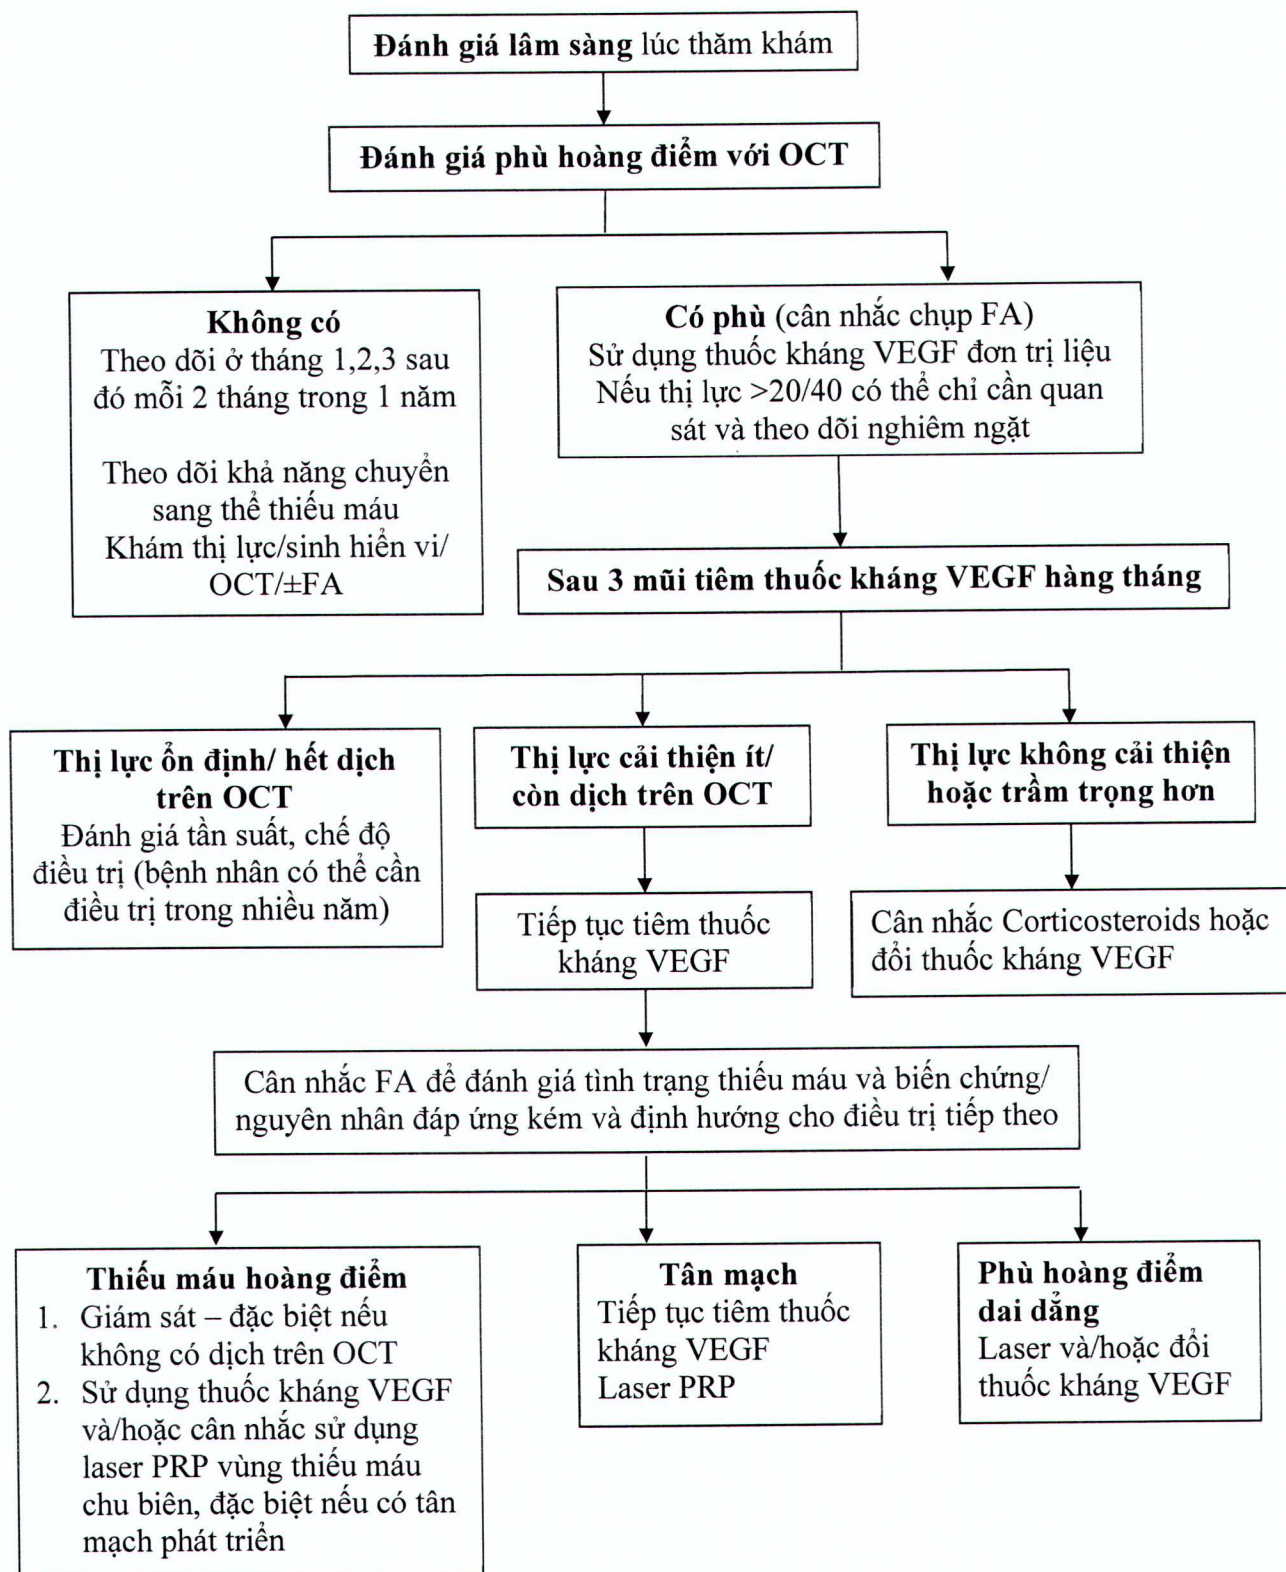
Đánh giá lâm sàng lúc thăm khám

Đánh giá phù hoàng điểm với OCT

Không có
Theo dõi ở tháng 1,2,3 sau đó mỗi 2 tháng trong 1 năm

Theo dõi khả năng chuyển sang thể thiếu máu
Khám thị lực/sinh hiển vi/ OCT/±FA

Có phù (cân nhắc chụp FA)
Sử dụng thuốc kháng VEGF đơn trị liệu
Nếu thị lực >20/40 có thể chỉ cần quan sát và theo dõi nghiêm ngặt

Sau 3 mũi tiêm thuốc kháng VEGF hàng tháng

Thị lực ổn định/ hết dịch trên OCT
Đánh giá tần suất, chế độ điều trị (bệnh nhân có thể cần điều trị trong nhiều năm)

Thị lực cải thiện ít/ còn dịch trên OCT

Thị lực không cải thiện hoặc trầm trọng hơn

Tiếp tục tiêm thuốc kháng VEGF

Cân nhắc Corticosteroids hoặc đổi thuốc kháng VEGF

Cân nhắc FA để đánh giá tình trạng thiếu máu và biến chứng/ nguyên nhân đáp ứng kém và định hướng cho điều trị tiếp theo

Thiếu máu hoàng điểm
1. Giám sát – đặc biệt nếu không có dịch trên OCT
2. Sử dụng thuốc kháng VEGF và/hoặc cân nhắc sử dụng laser PRP vùng thiếu máu chu biên, đặc biệt nếu có tân mạch phát triển

Tân mạch
Tiếp tục tiêm thuốc kháng VEGF
Laser PRP

Phù hoàng điểm dai dẳng
Laser và/hoặc đổi thuốc kháng VEGF